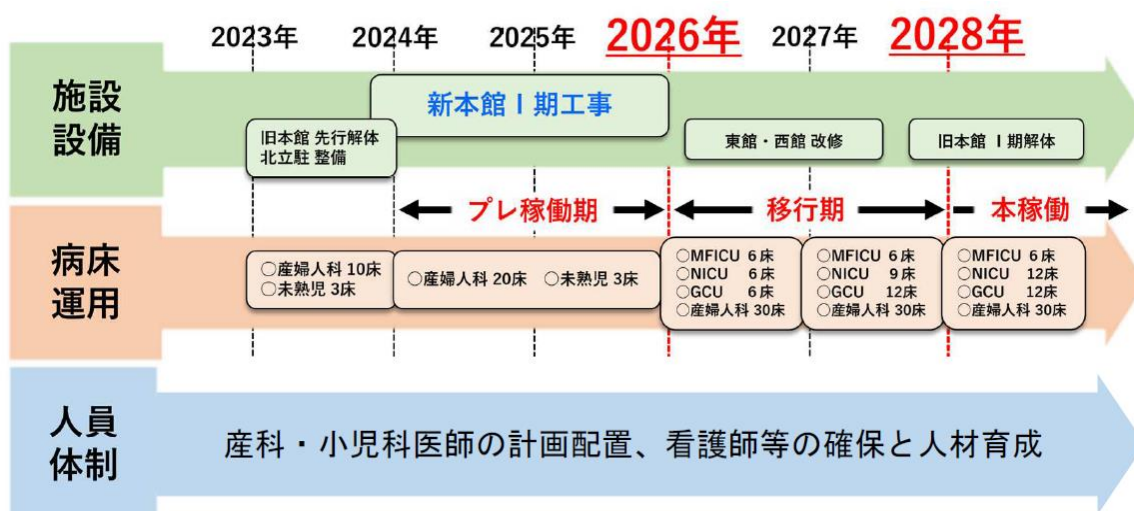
2023年 2024年 2025年 2026年 2027年 2028年

施設設備

新本館Ⅰ期工事

旧本館 先行解体
北立駐 整備

東館・西館 改修

旧本館 Ⅰ期解体

プレ稼働期

移行期

本稼働

病床運用

○産婦人科 10床
○未熟児 3床

○産婦人科 20床 ○未熟児 3床

○MFICU 6床
○NICU 6床
○GCU 6床
○産婦人科 30床

○MFICU 6床
○NICU 9床
○GCU 12床
○産婦人科 30床

○MFICU 6床
○NICU 12床
○GCU 12床
○産婦人科 30床

人員体制

産科・小児科医師の計画配置、看護師等の確保と人材育成